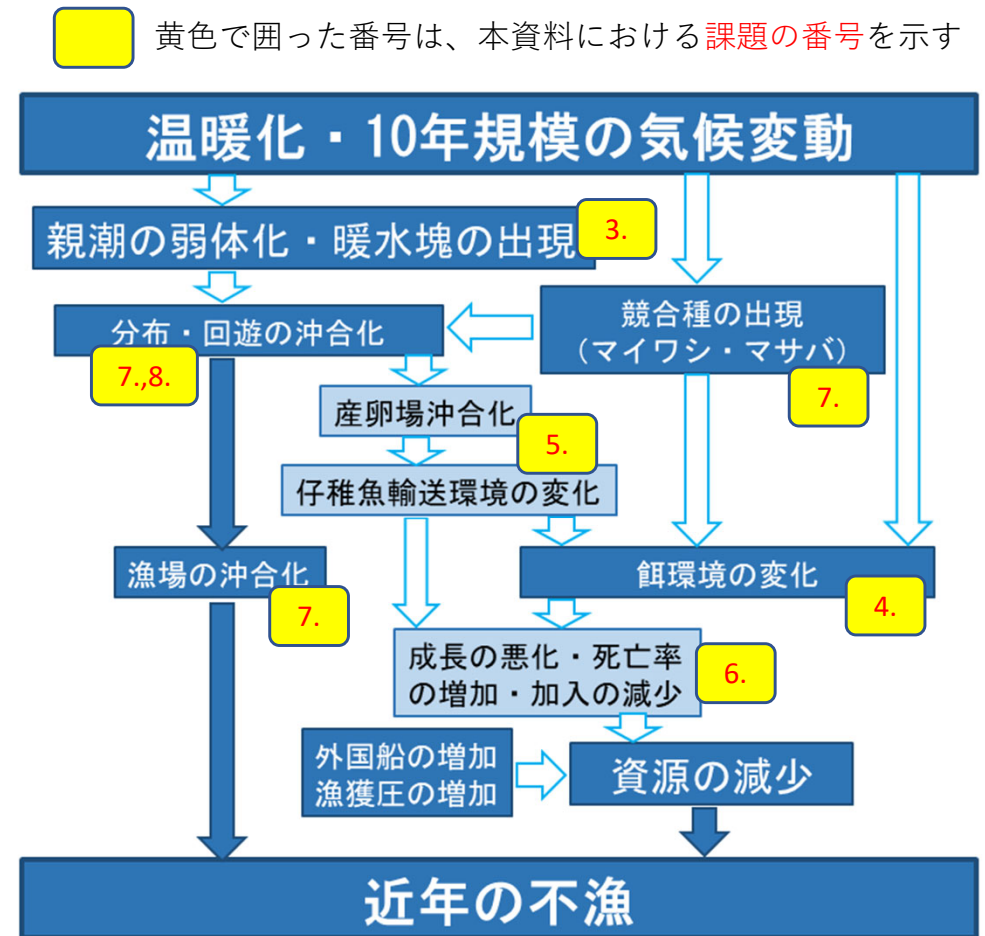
黄色で囲った番号は、本資料における課題の番号を示す

温暖化・10年規模の気候変動

親潮の弱体化・暖水塊の出現 3.

分布・回遊の沖合化 7.,8.

競合種の出現（マイワシ・マサバ） 7.

産卵場沖合化 5.

仔稚魚輸送環境の変化

漁場の沖合化 7.

餌環境の変化 4.

成長の悪化・死亡率の増加・加入の減少 6.

外国船の増加
漁獲圧の増加

資源の減少

近年の不漁